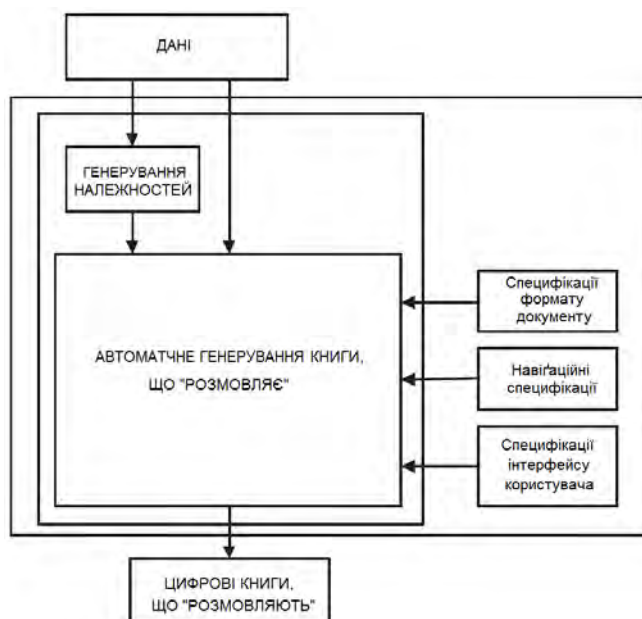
ДАНІ

ГЕНЕРУВАННЯ НАЛЕЖНОСТЕЙ

АВТОМАТНЕ ГЕНЕРУВАННЯ КНИГИ, ЩО "РОЗМОВЛЯЄ"

Специфікації формату документу

Навіґаційні специфікації

Специфікації інтерфейсу користувача

ЦИФРОВІ КНИГИ, ЩО "РОЗМОВЛЯЮТЬ"